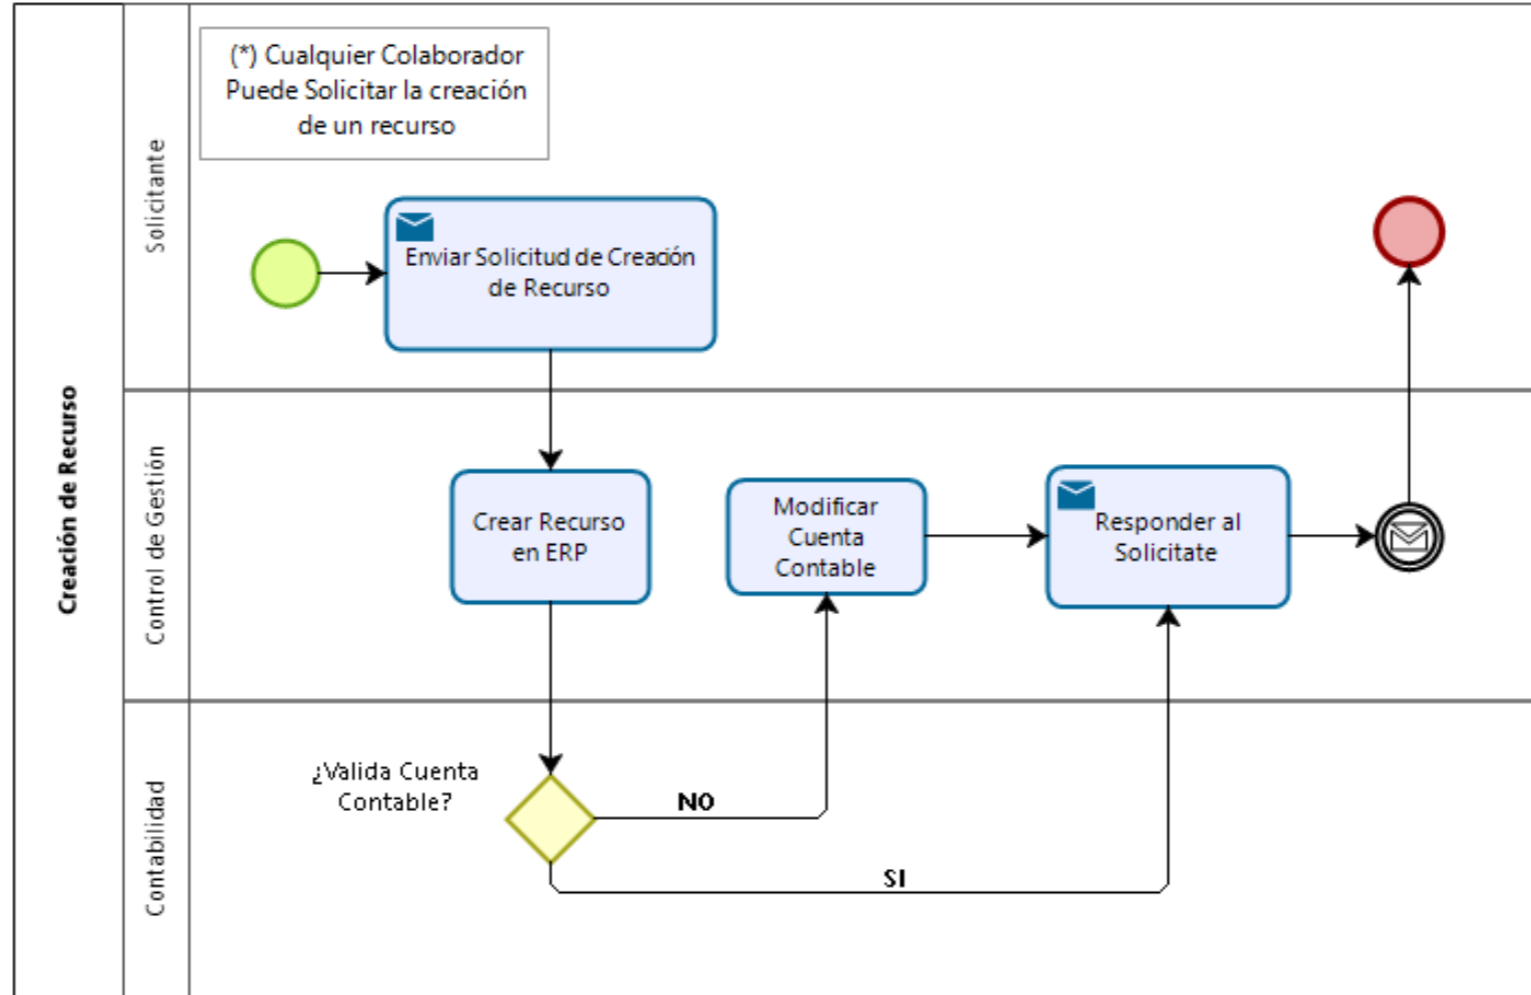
Creación de Recurso

Solicitante

(*) Cualquier Colaborador Puede Solicitar la creación de un recurso

Enviar Solicitud de Creación de Recurso

Control de Gestión

Crear Recurso en ERP

Modificar Cuenta Contable

Responder al Solicitate

Contabilidad

¿Valida Cuenta Contable?

NO

SI